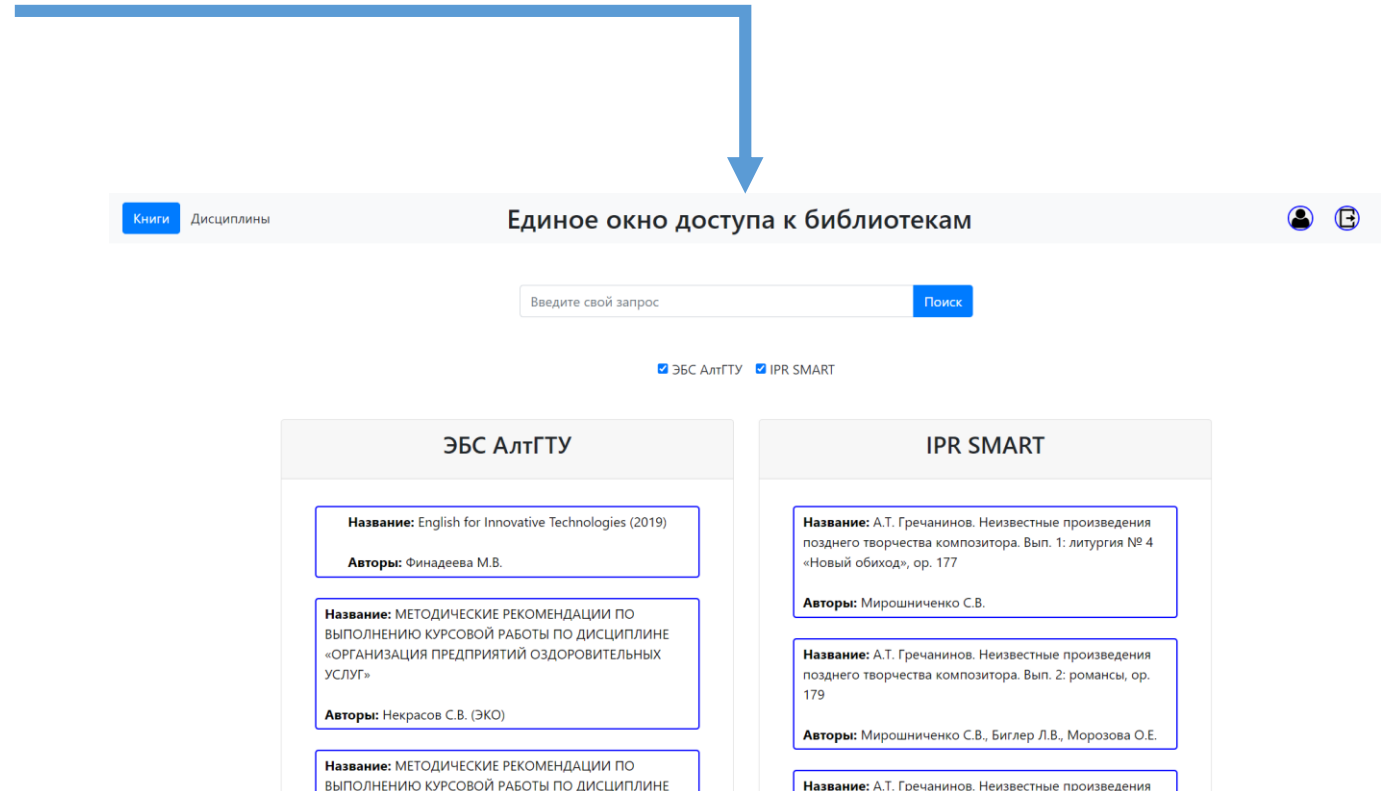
Книги Дисциплины

Единое окно доступа к библиотекам

Введите свой запрос
Поиск

ЭБС АлтГТУ IPR SMART

ЭБС АлтГТУ

Название: English for Innovative Technologies (2019)

Авторы: Финадеева М.В.

Название: МЕТОДИЧЕСКИЕ РЕКОМЕНДАЦИИ ПО ВЫПОЛНЕНИЮ КУРСОВОЙ РАБОТЫ ПО ДИСЦИПЛИНЕ «ОРГАНИЗАЦИЯ ПРЕДПРИЯТИЙ ОЗДОРОВИТЕЛЬНЫХ УСЛУГ»

Авторы: Некрасов С.В. (ЭКО)

Название: МЕТОДИЧЕСКИЕ РЕКОМЕНДАЦИИ ПО ВЫПОЛНЕНИЮ КУРСОВОЙ РАБОТЫ ПО ДИСЦИПЛИНЕ

IPR SMART

Название: А.Т. Гречанинов. Неизвестные произведения позднего творчества композитора. Вып. 1: литургия № 4 «Новый обиход», ор. 177

Авторы: Мирошниченко С.В.

Название: А.Т. Гречанинов. Неизвестные произведения позднего творчества композитора. Вып. 2: романсы, ор. 179

Авторы: Мирошниченко С.В., Биглер Л.В., Морозова О.Е.

Название: А.Т. Гречанинов. Неизвестные произведения